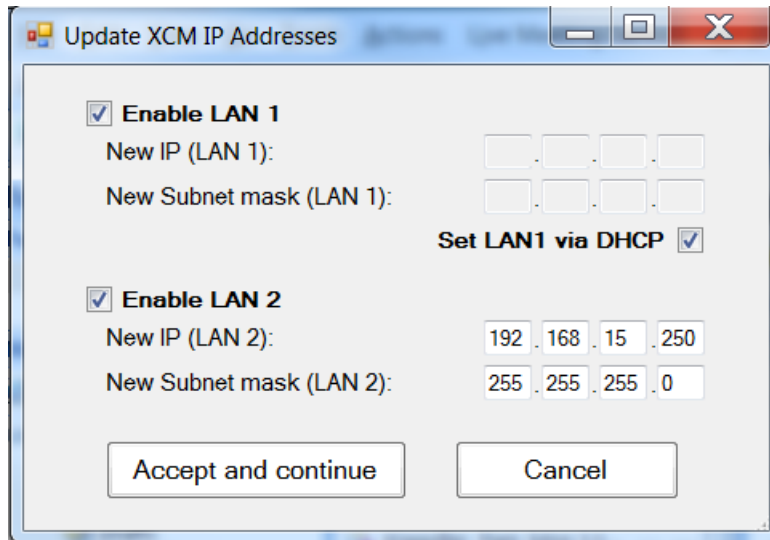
Update XCM IP Addresses

Enable LAN 1
New IP (LAN 1): . . .
New Subnet mask (LAN 1): . . .
Set LAN1 via DHCP

Enable LAN 2
New IP (LAN 2): 192 . 168 . 15 . 250
New Subnet mask (LAN 2): 255 . 255 . 255 . 0

Accept and continue
Cancel